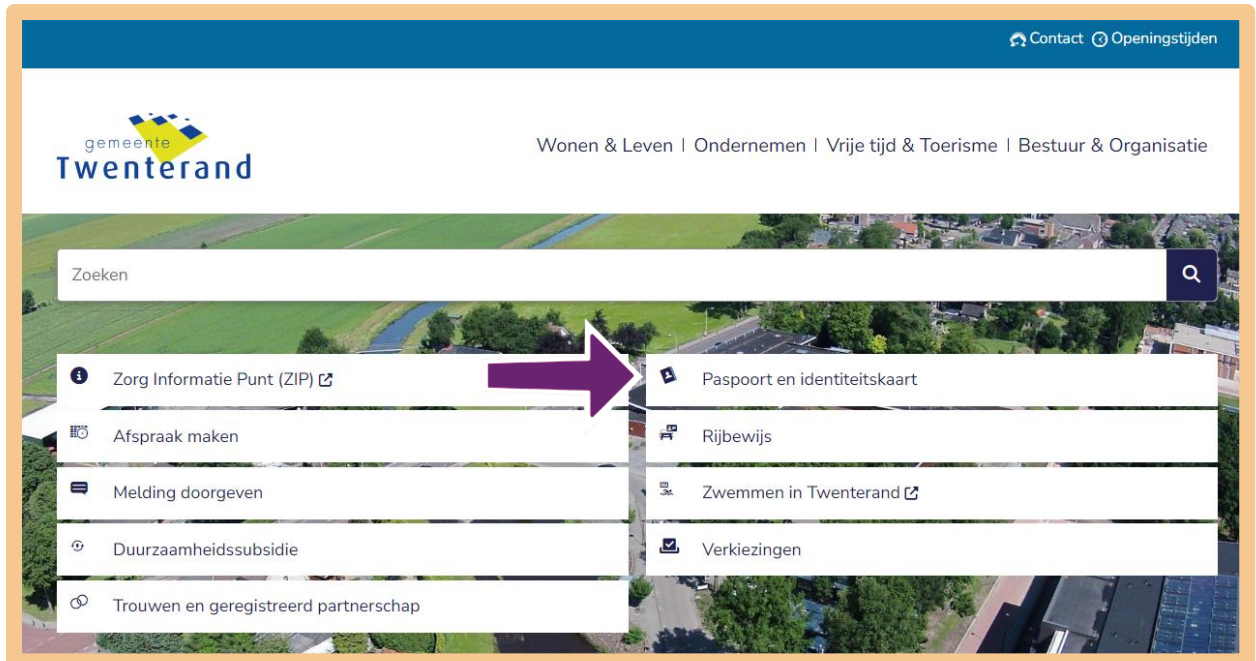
Contact Openingstijden

gemeente Twenterand

Wonen & Leven | Ondernemen | Vrije tijd & Toerisme | Bestuur & Organisatie

Zoeken

Zorg Informatie Punt (ZIP)

Afspraak maken

Melding doorgeven

Duurzaamheidssubsidie

Trouwen en geregistreerd partnerschap

Paspoort en identiteitskaart

Rijbewijs

Zwemmen in Twenterand

Verkiezingen